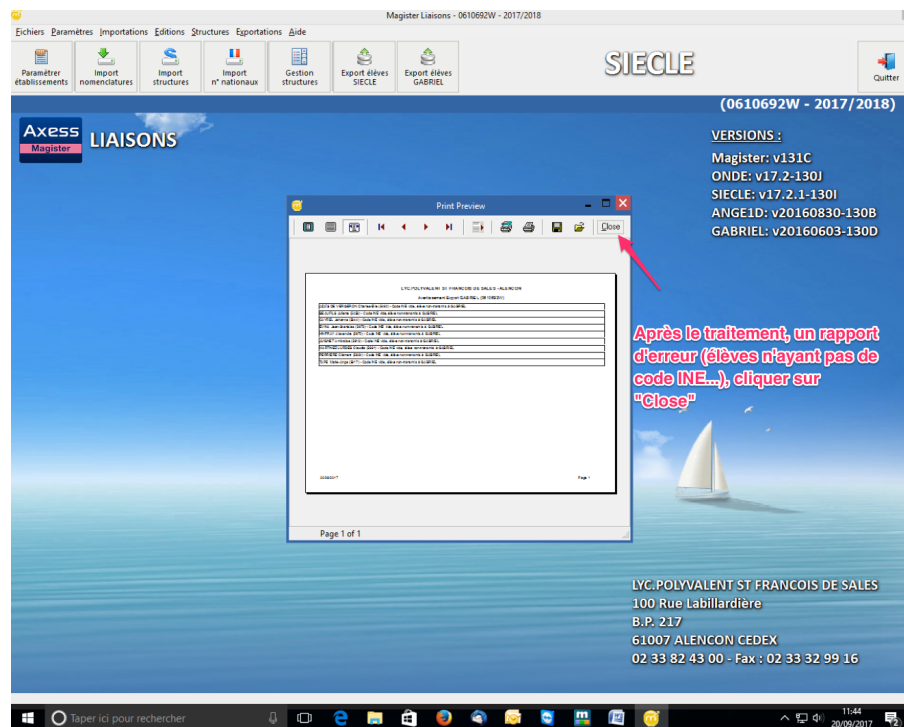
Magister Liaisons - 0610692W - 2017/2018

Fichiers Paramètres Importations Editions Structures Exportations Aide

Paramètrer établissements
Import nomenclatures
Import structures
Import n° nationaux
Gestion structures
Export élèves SIECLE
Export élèves GABRIEL

SIECLE

Quitter

(0610692W - 2017/2018)

Axess
Magister
LIAISONS

VERSIONS :
Magister: v131C
ONDE: v17.2-130J
SIECLE: v17.2.1-130I
ANGE1D: v20160830-130B
GABRIEL: v20160603-130D

Print Preview

Close

LYC.POLYVALENT ST FRANCOIS DE SALES - ALENCON

Avertissement Export GABRIEL (0610692W)

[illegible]

Page 1

Page 1 of 1

Après le traitement, un rapport d'erreur (élèves n'ayant pas de code INE...), cliquer sur "Close"

LYC.POLYVALENT ST FRANCOIS DE SALES
100 Rue Labillardière
B.P. 217
61007 ALENCON CEDEX
02 33 82 43 00 - Fax : 02 33 32 99 16

Taper ici pour rechercher

11:44
20/09/2017